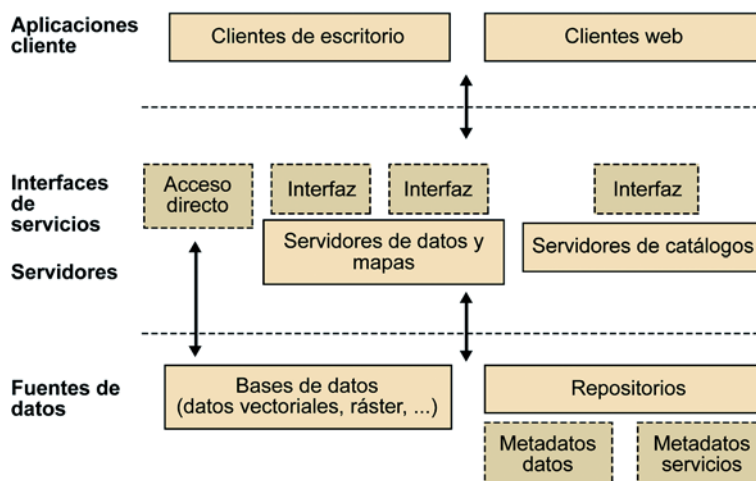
Aplicaciones cliente

Clientes de escritorio

Clientes web

Interfaces de servicios

Servidores

Acceso directo

Interfaz

Interfaz

Interfaz

Servidores de datos y mapas

Servidores de catálogos

Fuentes de datos

Bases de datos (datos vectoriales, ráster, ...)

Repositorios

Metadatos datos

Metadatos servicios